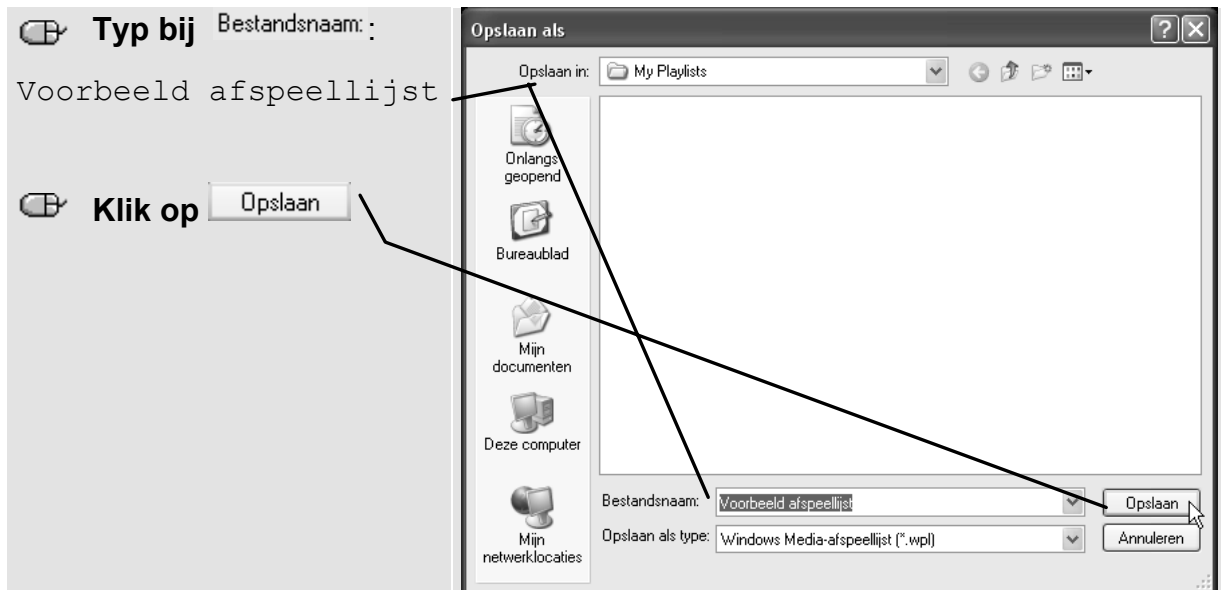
Typ bij Bestandsnaam: :

Voorbeeld afspeellijst

Klik op Opslaan

Opslaan als

?

Opslaan in: My Playlists

Onlangs geopend

Bureaublad

Mijn documenten

Deze computer

Mijn netwerklocaties

Bestandsnaam: Voorbeeld afspeellijst

Opslaan als type: Windows Media-afspeellijst (*.wpl)

Opslaan

Annuleren